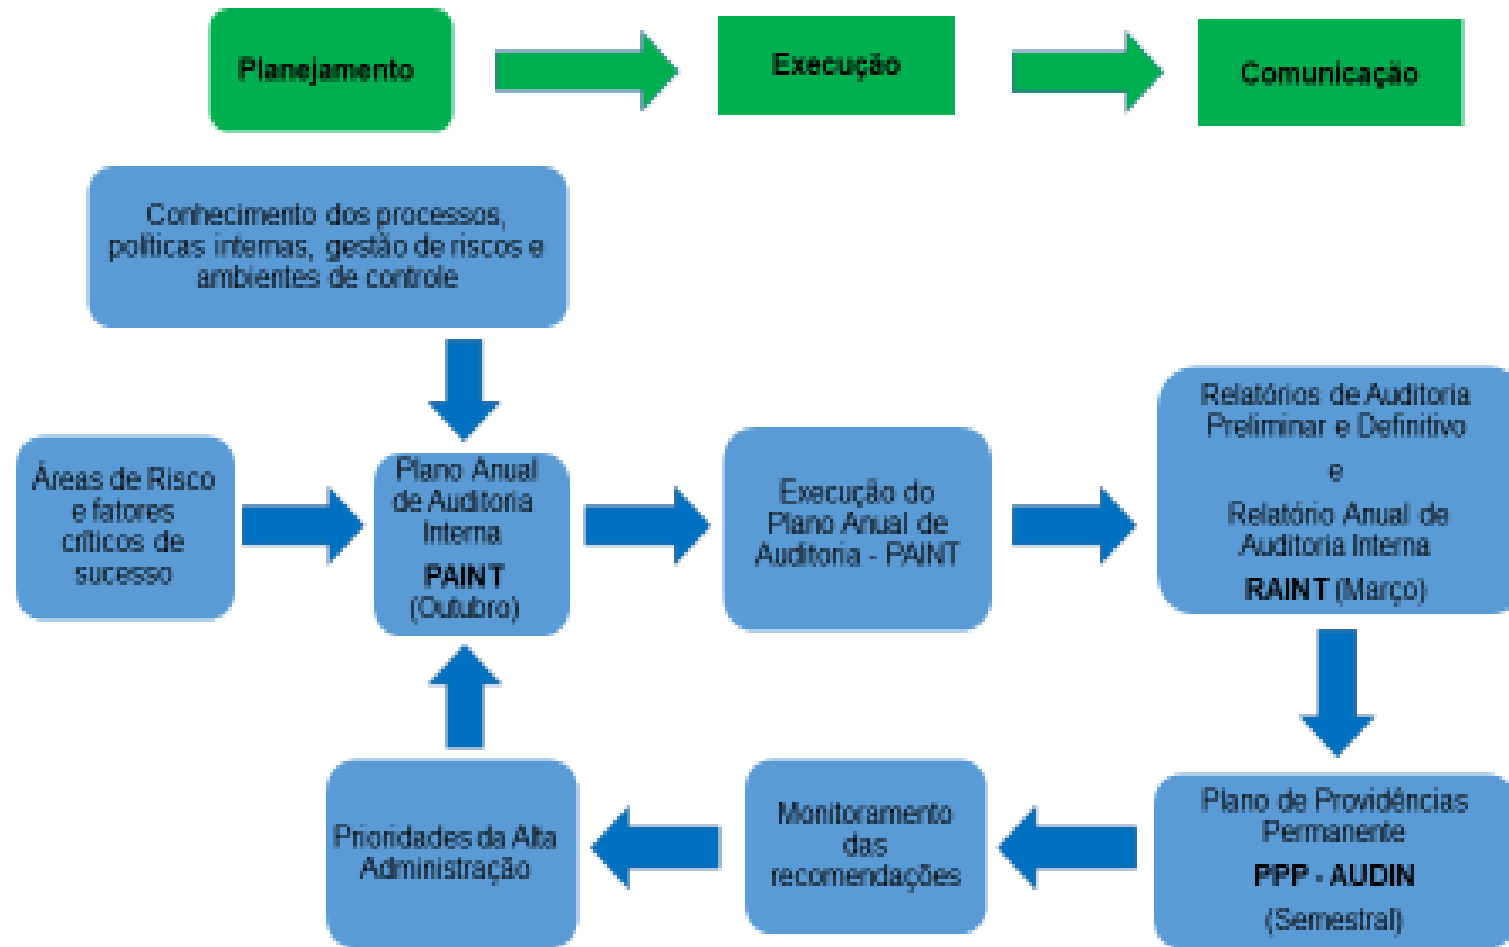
Planejamento

Execução

Comunicação

Conhecimento dos processos, políticas internas, gestão de riscos e ambientes de controle

Áreas de Risco e fatores críticos de sucesso

Plano Anual de Auditoria Interna
PAINT
(Outubro)

Execução do Plano Anual de Auditoria - PAINT

Relatórios de Auditoria Preliminar e Definitivo
e
Relatório Anual de Auditoria Interna
RAINT (Março)

Plano de Providências Permanente
PPP - AUDIN
(Semestral)

Monitoramento das recomendações

Prioridades da Alta Administração